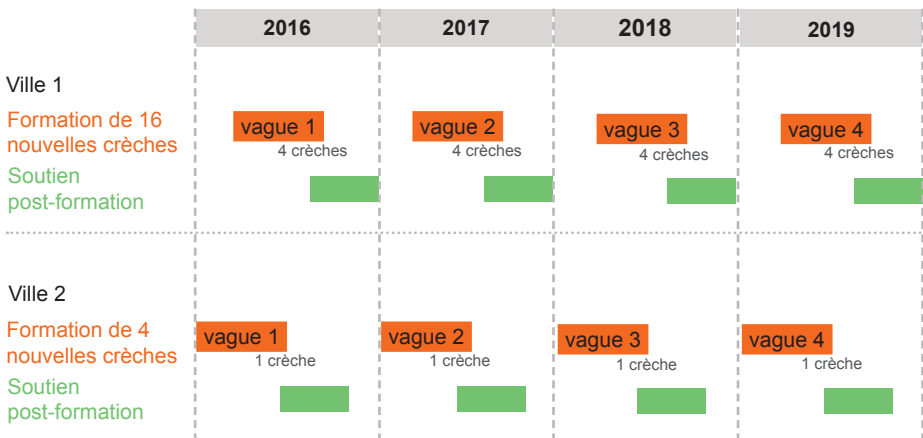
| | 2016 | 2017 | 2018 | 2019 |
|---|---|---|---|---|
| Ville 1 | | | | |
| Formation de 16 nouvelles crèches | vague 1 4 crèches | vague 2 4 crèches | vague 3 4 crèches | vague 4 4 crèches |
| Soutien post-formation | | | | |
| Ville 2 | | | | |
| Formation de 4 nouvelles crèches | vague 1 1 crèche | vague 2 1 crèche | vague 3 1 crèche | vague 4 1 crèche |
| Soutien post-formation | | | | |